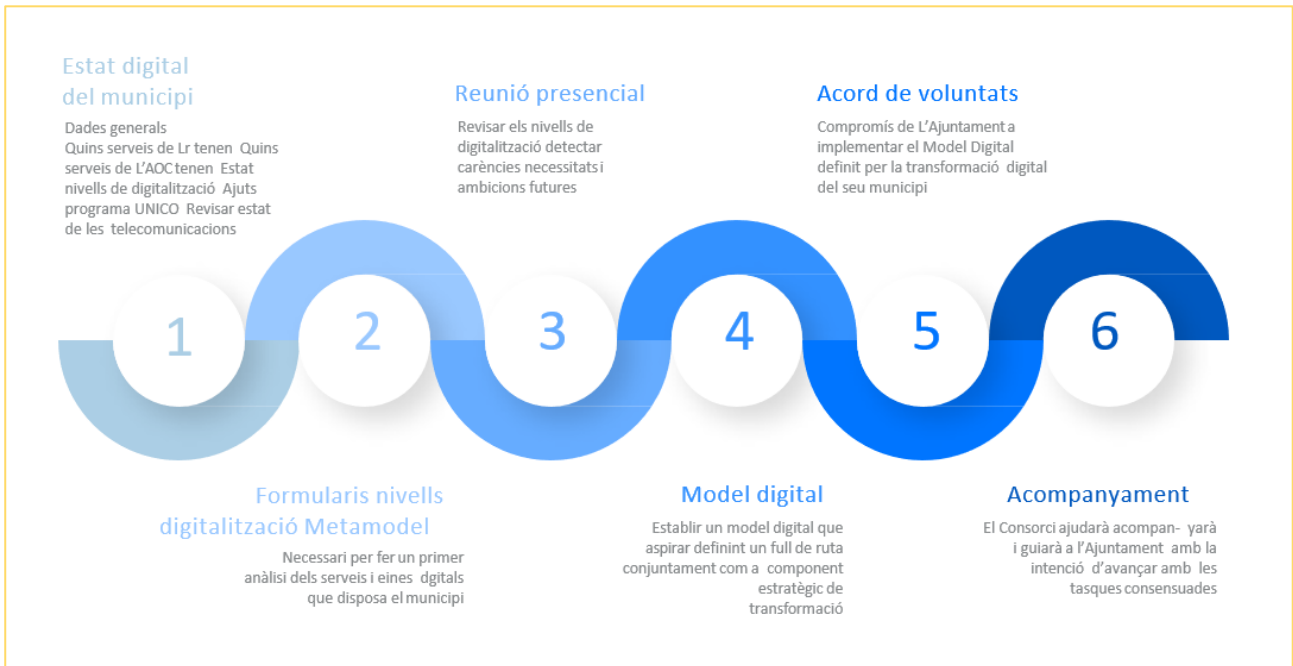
Estat digital del municipi

Dades generals Quins serveis de Lr tenen Quins serveis de L'AOC tenen Estat nivells de digitalització Ajuts programa UNICO Revisar estat de les telecomunicacions

Reunió presencial

Revisar els nivells de digitalització detectar carències necessitats i ambicions futures

Acord de voluntats

Compromís de L'Ajuntament a implementar el Model Digital definit per la transformació digital del seu municipi

1

2

3

4

5

6

Formularis nivells digitalització Metamodel

Necessari per fer un primer anàlisi dels serveis i eines dgitals que disposa el municipi

Model digital

Establir un model digital que aspirar definint un full de ruta conjuntament com a component estratègic de transformació

Acompanyament

El Consorci ajudarà acompan- yarà i guiarà a l'Ajuntament amb la intenció d'avançar amb les tasques consensuades